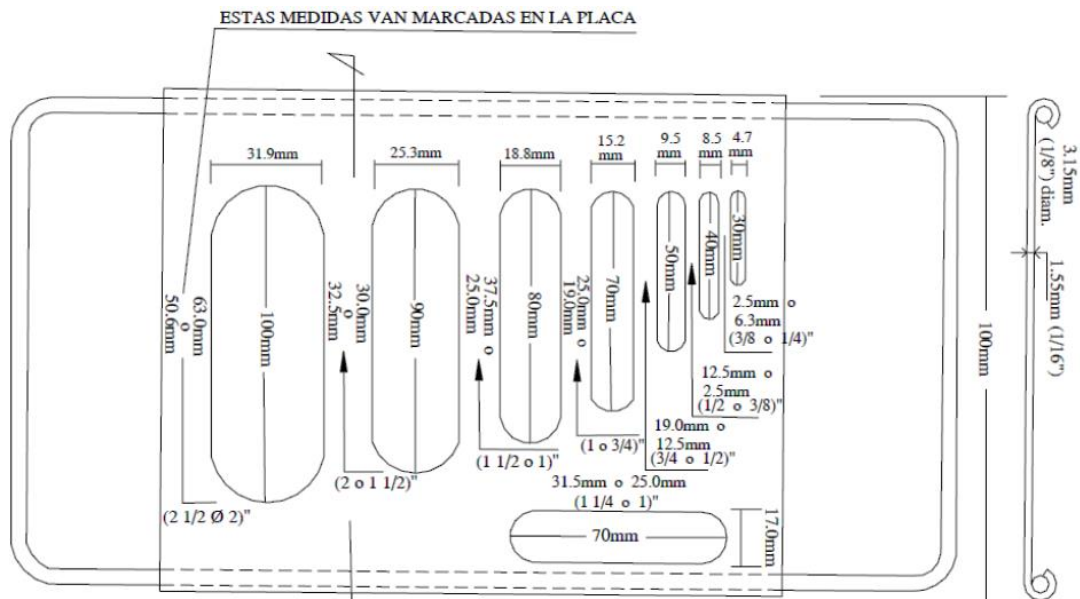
ESTAS MEDIDAS VAN MARCADAS EN LA PLACA

31.9mm

25.3mm

18.8mm

15.2 mm

9.5 mm

8.5 mm

4.7 mm

63.0mm o 50.6mm

100mm

30.0mm o 32.5mm

90mm

37.5mm o 25.0mm

80mm

25.0mm o 19.0mm

70mm

50mm

40mm

30mm

2.5mm o 6.3mm (3/8 o 1/4)"

12.5mm o 2.5mm (1/2 o 3/8)"

19.0mm o 12.5mm (3/4 o 1/2)"

(1 o 3/4)"

(1 1/2 o 1)"

(2 o 1 1/2)"

(2 1/2 Ø 2)"

31.5mm o 25.0mm (1 1/4 o 1)"

70mm

17.0mm

100mm

3.15mm (1/8") diam.

1.55mm (1/16")